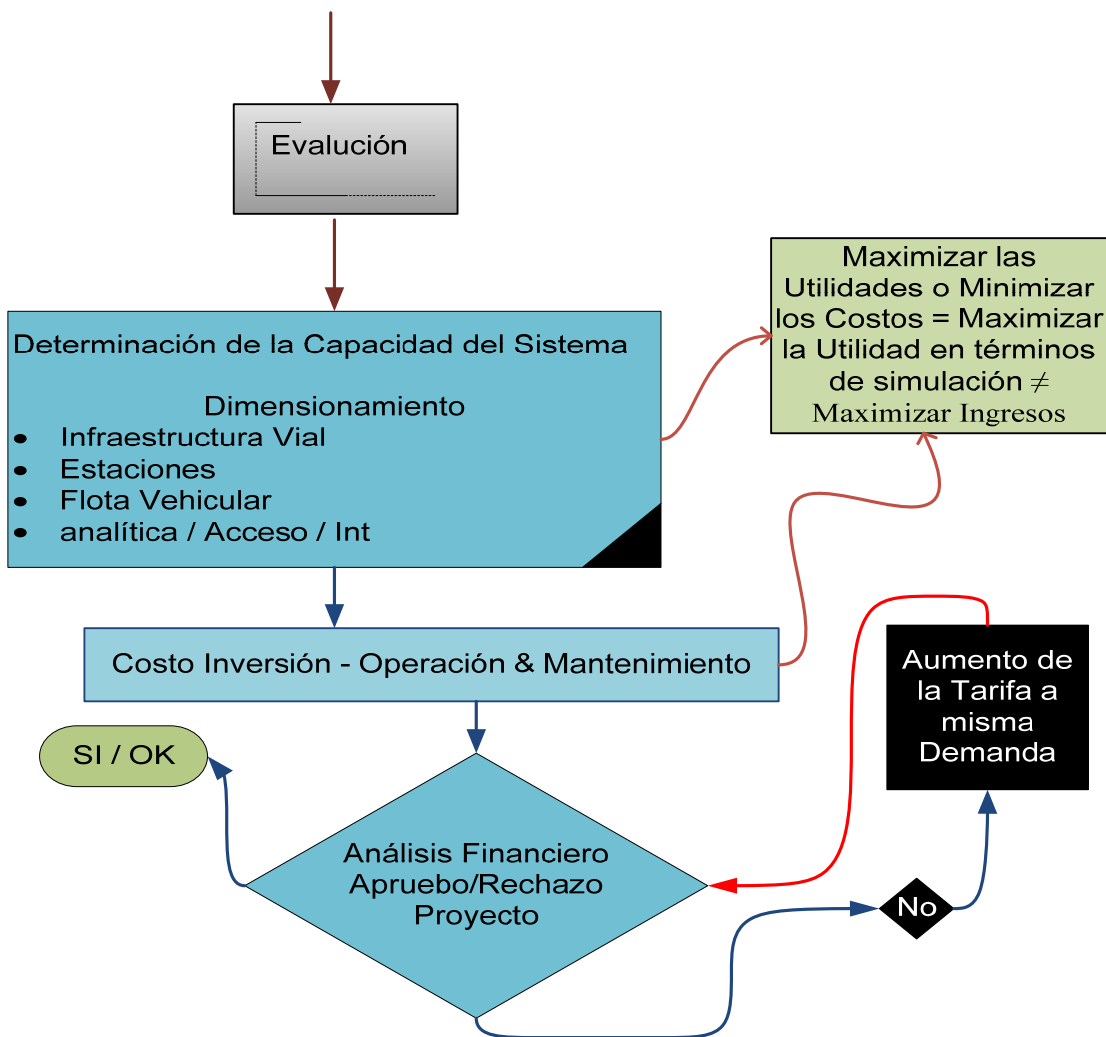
Evalución

Determinación de la Capacidad del Sistema

Dimensionamiento

- Infraestructura Vial
- Estaciones
- Flota Vehicular
- analítica / Acceso / Int

Maximizar las Utilidades o Minimizar los Costos = Maximizar la Utilidad en términos de simulación $\neq$ Maximizar Ingresos

Costo Inversión - Operación & Mantenimiento

Aumento de la Tarifa a misma Demanda

SI / OK

Análisis Financiero Apruebo/Rechazo Proyecto

No